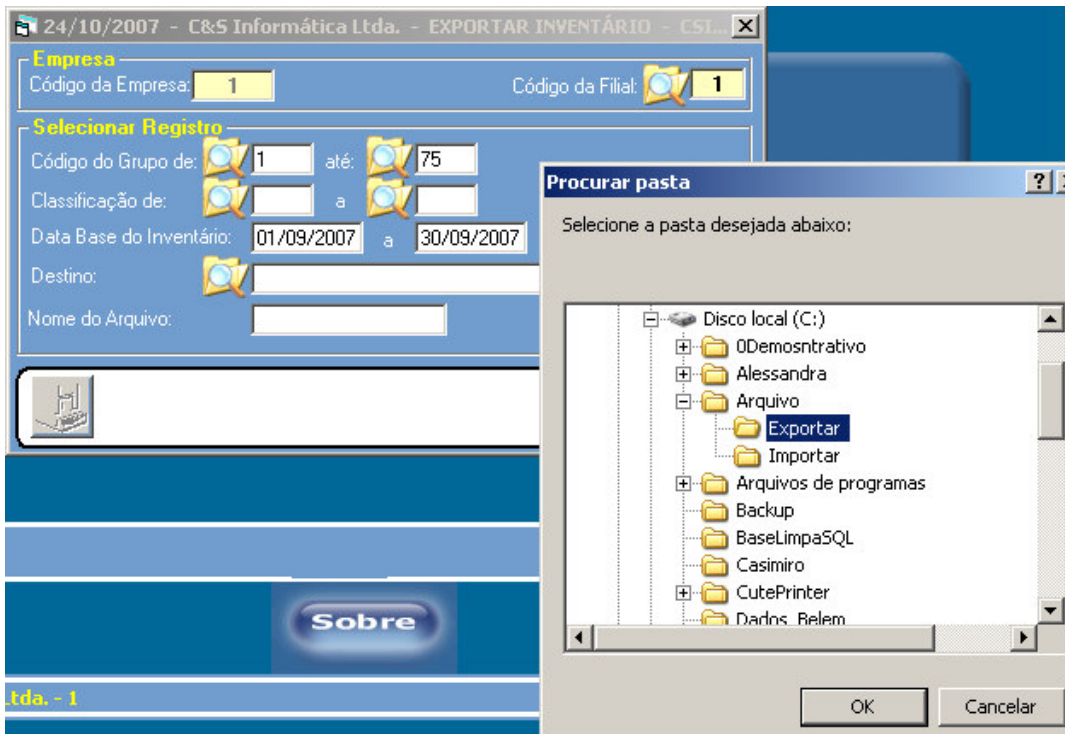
24/10/2007 - C&S Informática Ltda. - EXPORTAR INVENTÁRIO - CSI...

Empresa
Código da Empresa: 1
Código da Filial: 1

Selecionar Registro
Código do Grupo de: 1 até: 75
Classificação de: a
Data Base do Inventário: 01/09/2007 a 30/09/2007
Destino:
Nome do Arquivo:

Sobre

Ltda. - 1

Procurar pasta
?
Selecione a pasta desejada abaixo:

Disco local (C:)
0Demosntrativo
Alessandra
Arquivo
Exportar
Importar
Arquivos de programas
Backup
BaseLimpaSQL
Casimiro
CutePrinter
Dados_Belem

OK
Cancelar